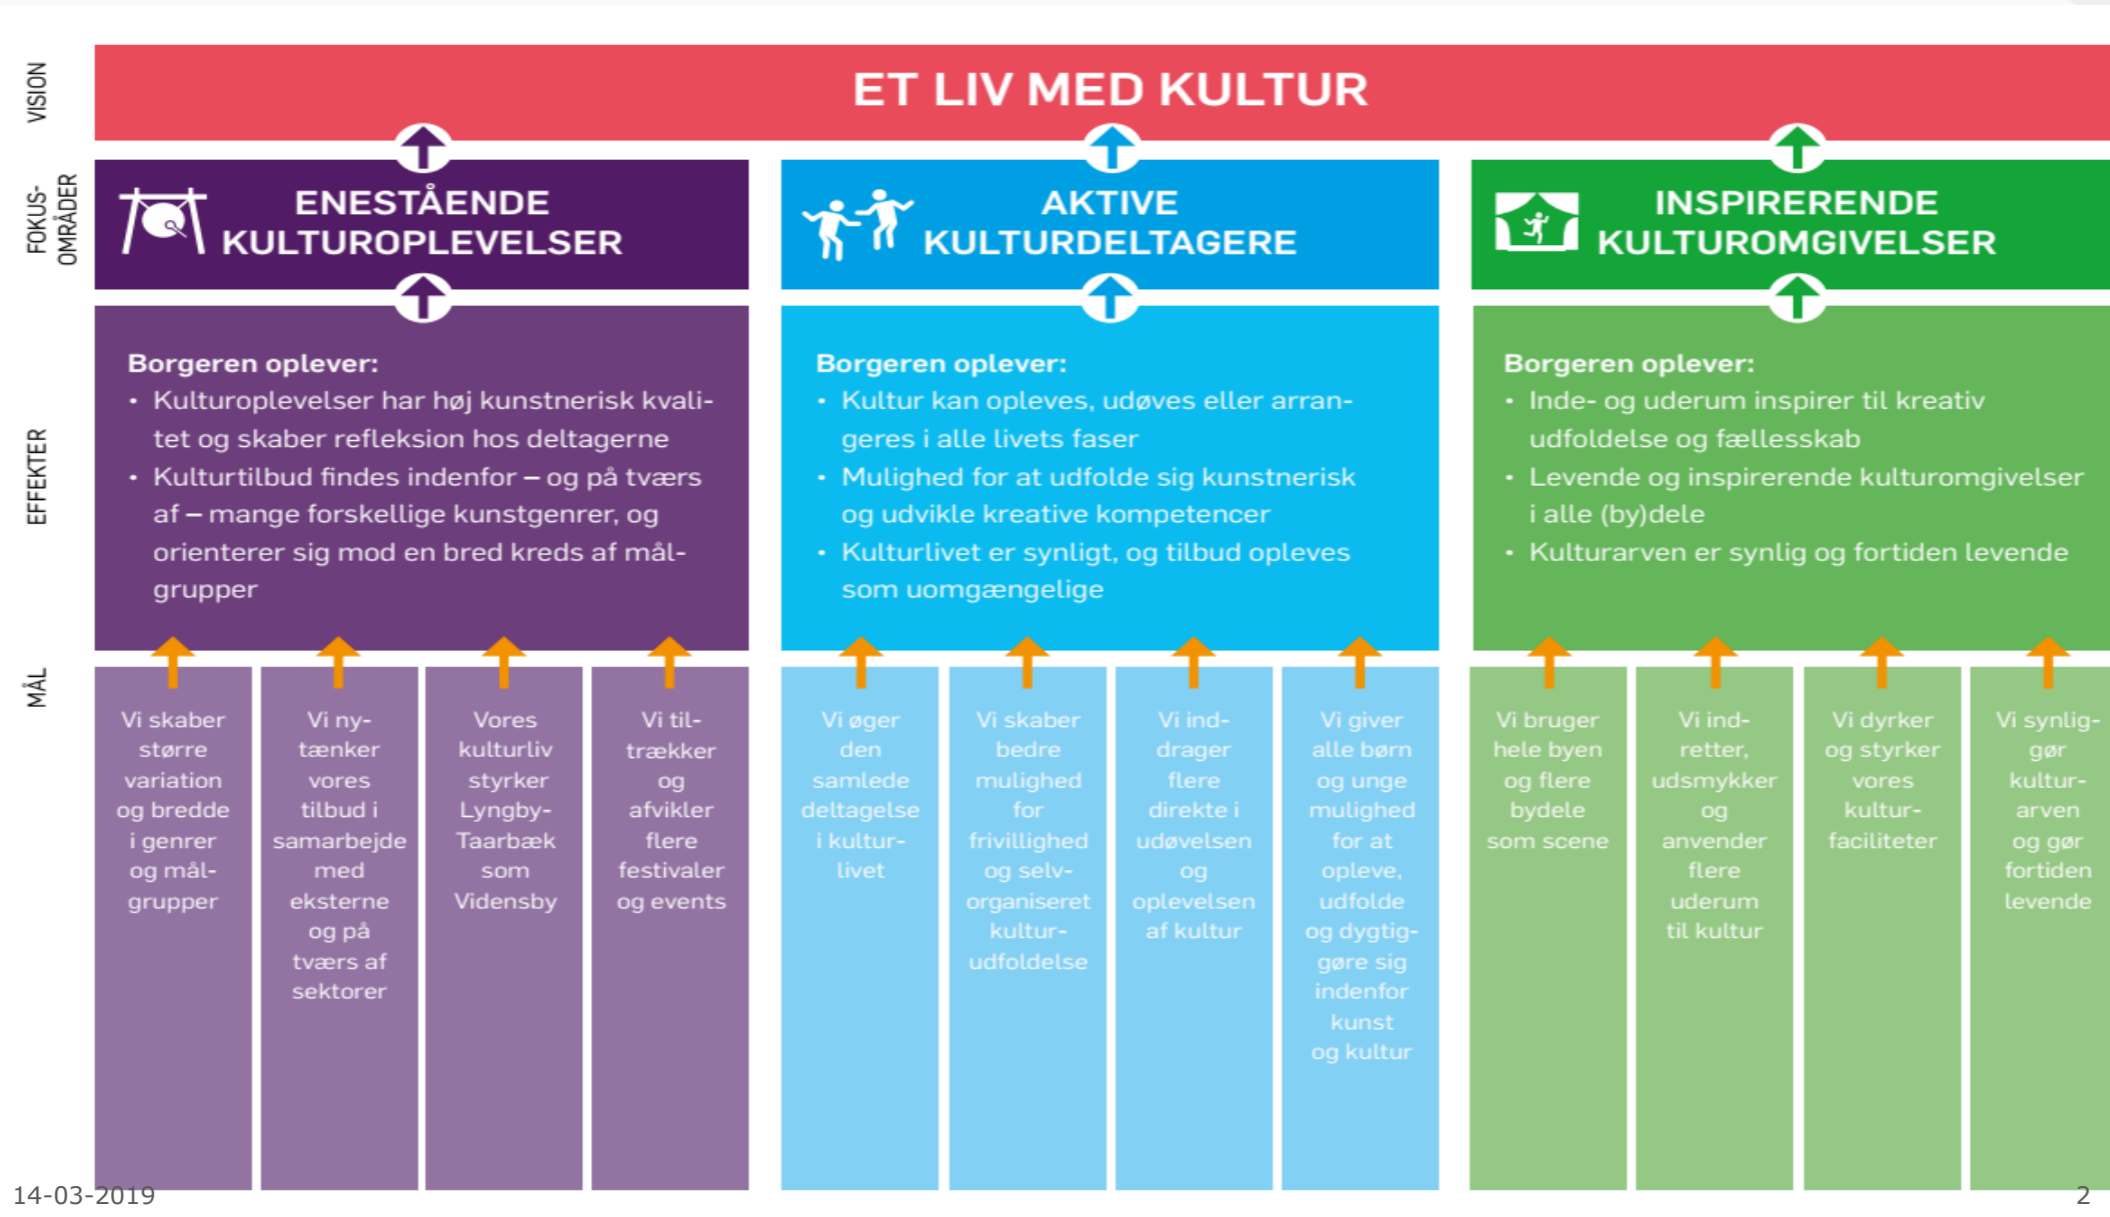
VISION

ET LIV MED KULTUR

FOKUS-OMRÅDER

ENESTÅENDE KULTUROPLEVELSER

AKTIVE KULTURDELTAGERE

INSPIRERENDE KULTUROMGIVELSER

EFFEKTER

Borgeren oplever:
• Kulturoplevelser har høj kunstnerisk kvalitet og skaber refleksion hos deltagerne
• Kulturtilbud findes indenfor – og på tværs af – mange forskellige kunstgenrer, og orienterer sig mod en bred kreds af målgrupper

Borgeren oplever:
• Kultur kan opleves, udøves eller arrangeres i alle livets faser
• Mulighed for at udfolde sig kunstnerisk og udvikle kreative kompetencer
• Kulturlivet er synligt, og tilbud opleves som uomgængelige

Borgeren oplever:
• Inde- og uderum inspirer til kreativ udfoldelse og fællesskab
• Levende og inspirerende kulturomgivelser i alle (by)dele
• Kulturarven er synlig og fortiden levende

MÅL

Vi skaber større variation og bredde i genrer og målgrupper

Vi nytænker vores tilbud i samarbejde med eksterne og på tværs af sektorer

Vores kulturliv styrker Lyngby-Taarbæk som Vidensby

Vi tiltrækker og afvikler flere festivaler og events

Vi øger den samlede deltagelse i kulturlivet

Vi skaber bedre mulighed for frivillighed og selvorganiseret kulturudfoldelse

Vi inddrager flere direkte i udøvelsen og oplevelsen af kultur

Vi giver alle børn og unge mulighed for at opleve, udfolde og dygtiggøre sig indenfor kunst og kultur

Vi bruger hele byen og flere bydele som scene

Vi indretter, udsmykker og anvender flere uderum til kultur

Vi dyrker og styrker vores kulturfaciliteter

Vi synliggør kulturarven og gør fortiden levende

14-03-2019

2